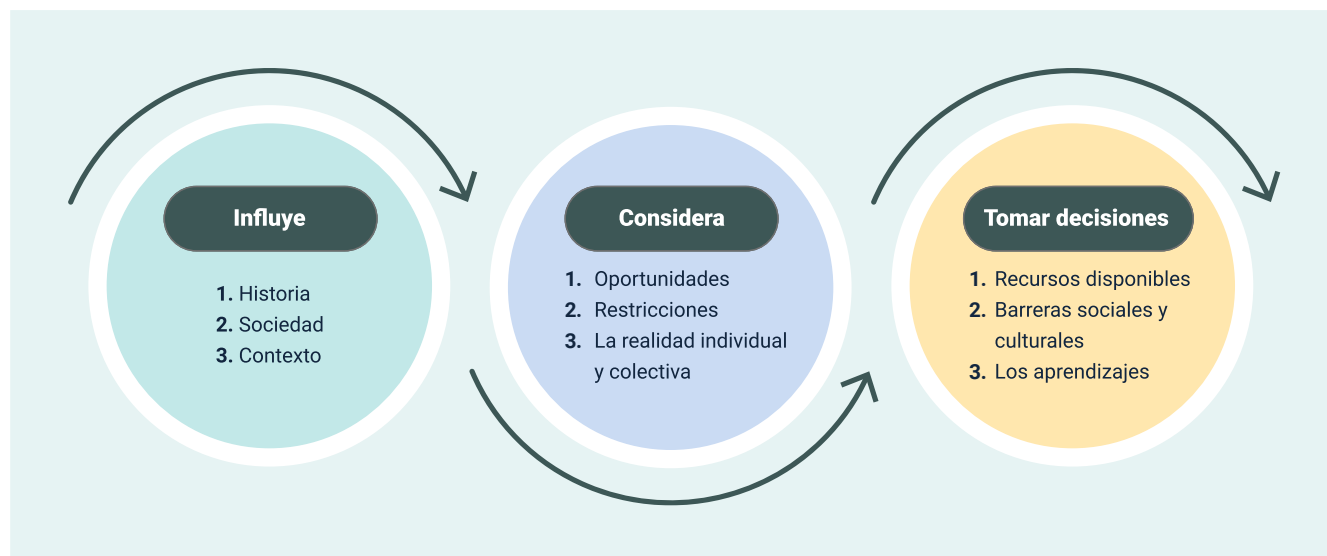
Influye

1. Historia
2. Sociedad
3. Contexto

Considera

1. Oportunidades
2. Restricciones
3. La realidad individual y colectiva

Tomar decisiones

1. Recursos disponibles
2. Barreras sociales y culturales
3. Los aprendizajes